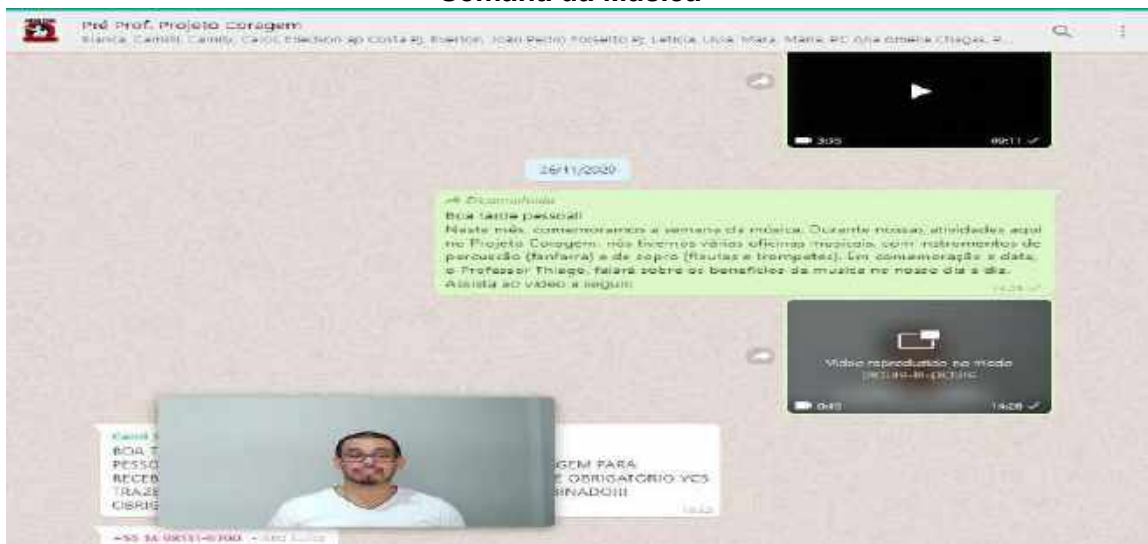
Semana da Música

Pré Prof. Projeto Coragem
Bianca, Camilli, Camily, Carol, Edielson ap Costa PJ, Everton, João Pedro Tossetto PJ, Leticia, Livia, Mara, Maria PC Ana Amelia Chagas, R...

3:05 09:11

26/11/2020

Encaminhada
Boa tarde pessoal!
Neste mês, comemoramos a semana da música. Durante nossas atividades aqui no Projeto Coragem, nós tivemos vários oficinas musicais, com instrumentos de percussão (fanfarra) e de sopro (flautas e trompetes). Em comemoração a data, o Professor Thiago, falará sobre os benefícios da musica no nosso dia a dia. Assista ao vídeo a seguir:
14:28

Vídeo reproduzido no modo picture-in-picture
0:43 14:28

Carol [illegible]
BOA T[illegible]
PESSO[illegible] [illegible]GEM PARA
RECEB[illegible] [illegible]E OBRIGATÓRIO VCS
TRAZE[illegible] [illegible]INADO!!!
OBRIG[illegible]
14:42

+55 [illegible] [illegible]